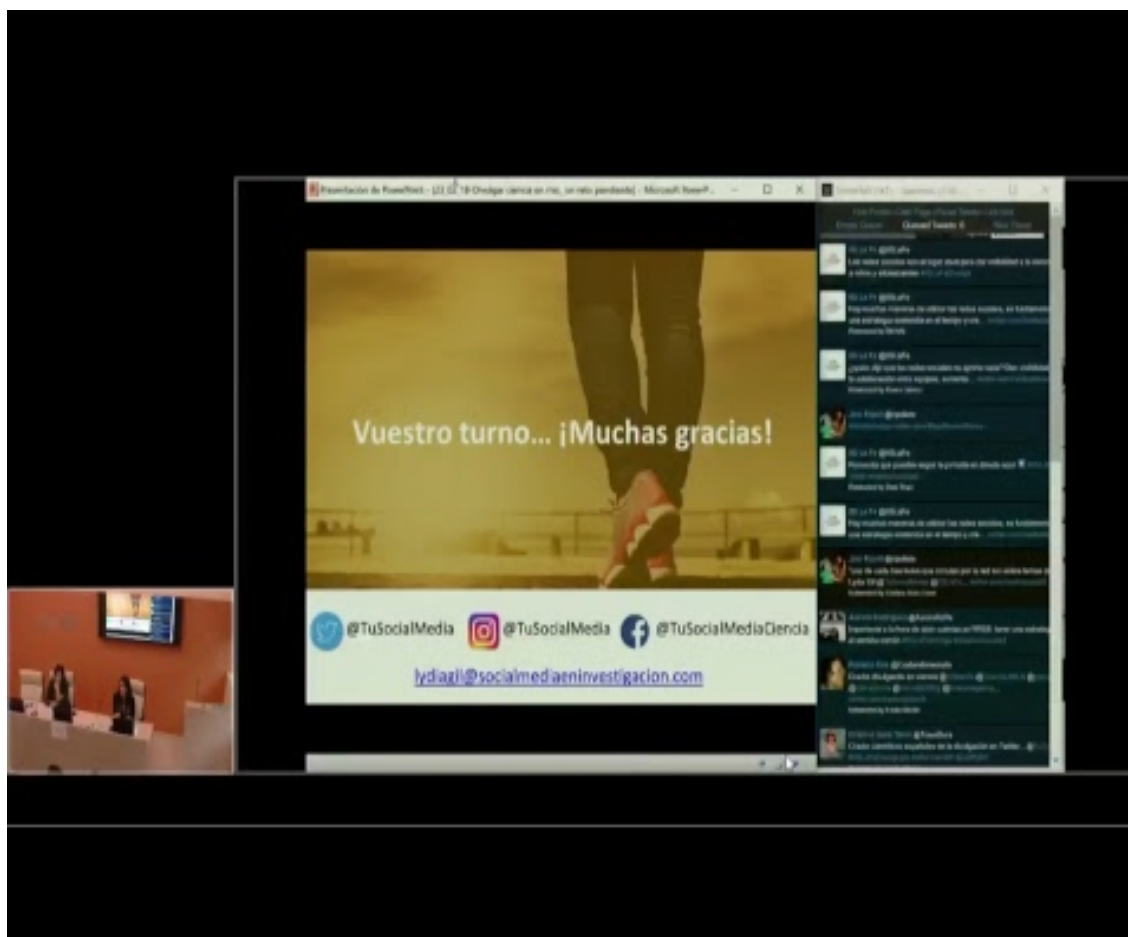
Presentación de PowerPoint - [21 02 18 Divulgar ciencia en rrss, un reto pendiente] - Microsoft PowerP...

Vuestro turno… ¡Muchas gracias!

@TuSocialMedia @TuSocialMedia @TuSocialMediaCiencia

lydiagil@socialmediaeninvestigacion.com

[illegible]